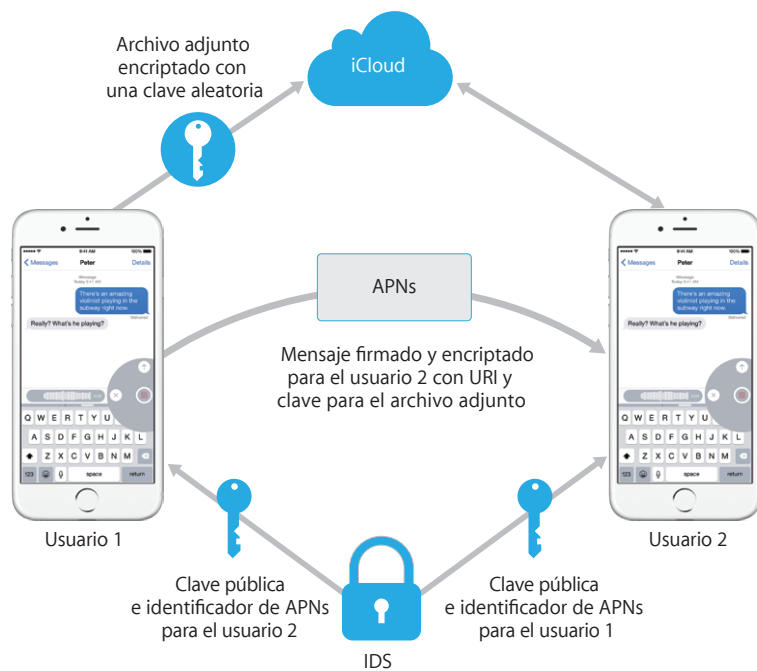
Archivo adjunto encriptado con una clave aleatoria

iCloud

9:41 AM
100%
Messages
Peter
Details
Message
Today 9:41 AM
There's an amazing violinist playing in the subway right now.
Delivered
Really? What's he playing?
Q W E R T Y U I
A S D F G H J K L
Z X C V B N M
123
space
return

APNs

Mensaje firmado y encriptado para el usuario 2 con URI y clave para el archivo adjunto

9:41 AM
100%
Messages
Peter
Details
Message
Today 9:41 AM
There's an amazing violinist playing in the subway right now.
Delivered
Really? What's he playing?
Q W E R T Y U I
A S D F G H J K L
Z X C V B N M
123
space
return

Usuario 1

Usuario 2

Clave pública e identificador de APNs para el usuario 2

Clave pública e identificador de APNs para el usuario 1

IDS